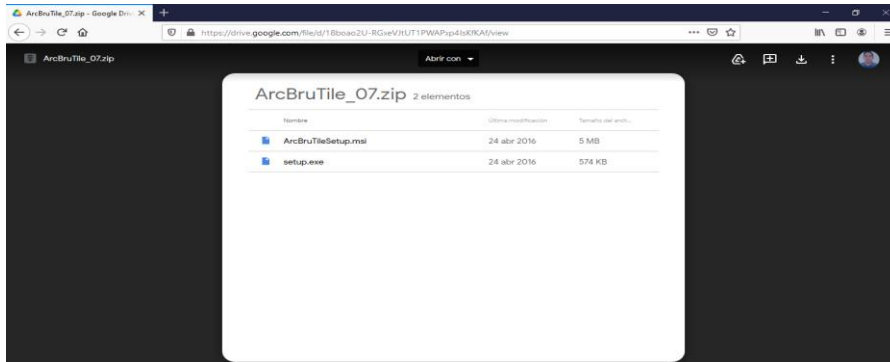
ArcBruTile_07.zip - Google Driv ×
https://drive.google.com/file/d/18boao2U-RGxeVJtUT1PWAPsp4IsKfKAf/view
ArcBruTile_07.zip
Abrir con
ArcBruTile_07.zip 2 elementos

| Nombre | Última modificación | Tamaño del arch... |
|---|---|---|
| ArcBruTileSetup.msi | 24 abr 2016 | 5 MB |
| setup.exe | 24 abr 2016 | 574 KB |